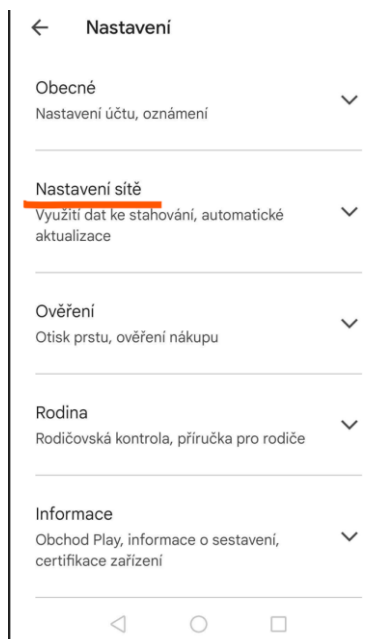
Nastavení

Obecné
Nastavení účtu, oznámení

Nastavení sítě
Využití dat ke stahování, automatické aktualizace

Ověření
Otisk prstu, ověření nákupu

Rodina
Rodičovská kontrola, příručka pro rodiče

Informace
Obchod Play, informace o sestavení, certifikace zařízení